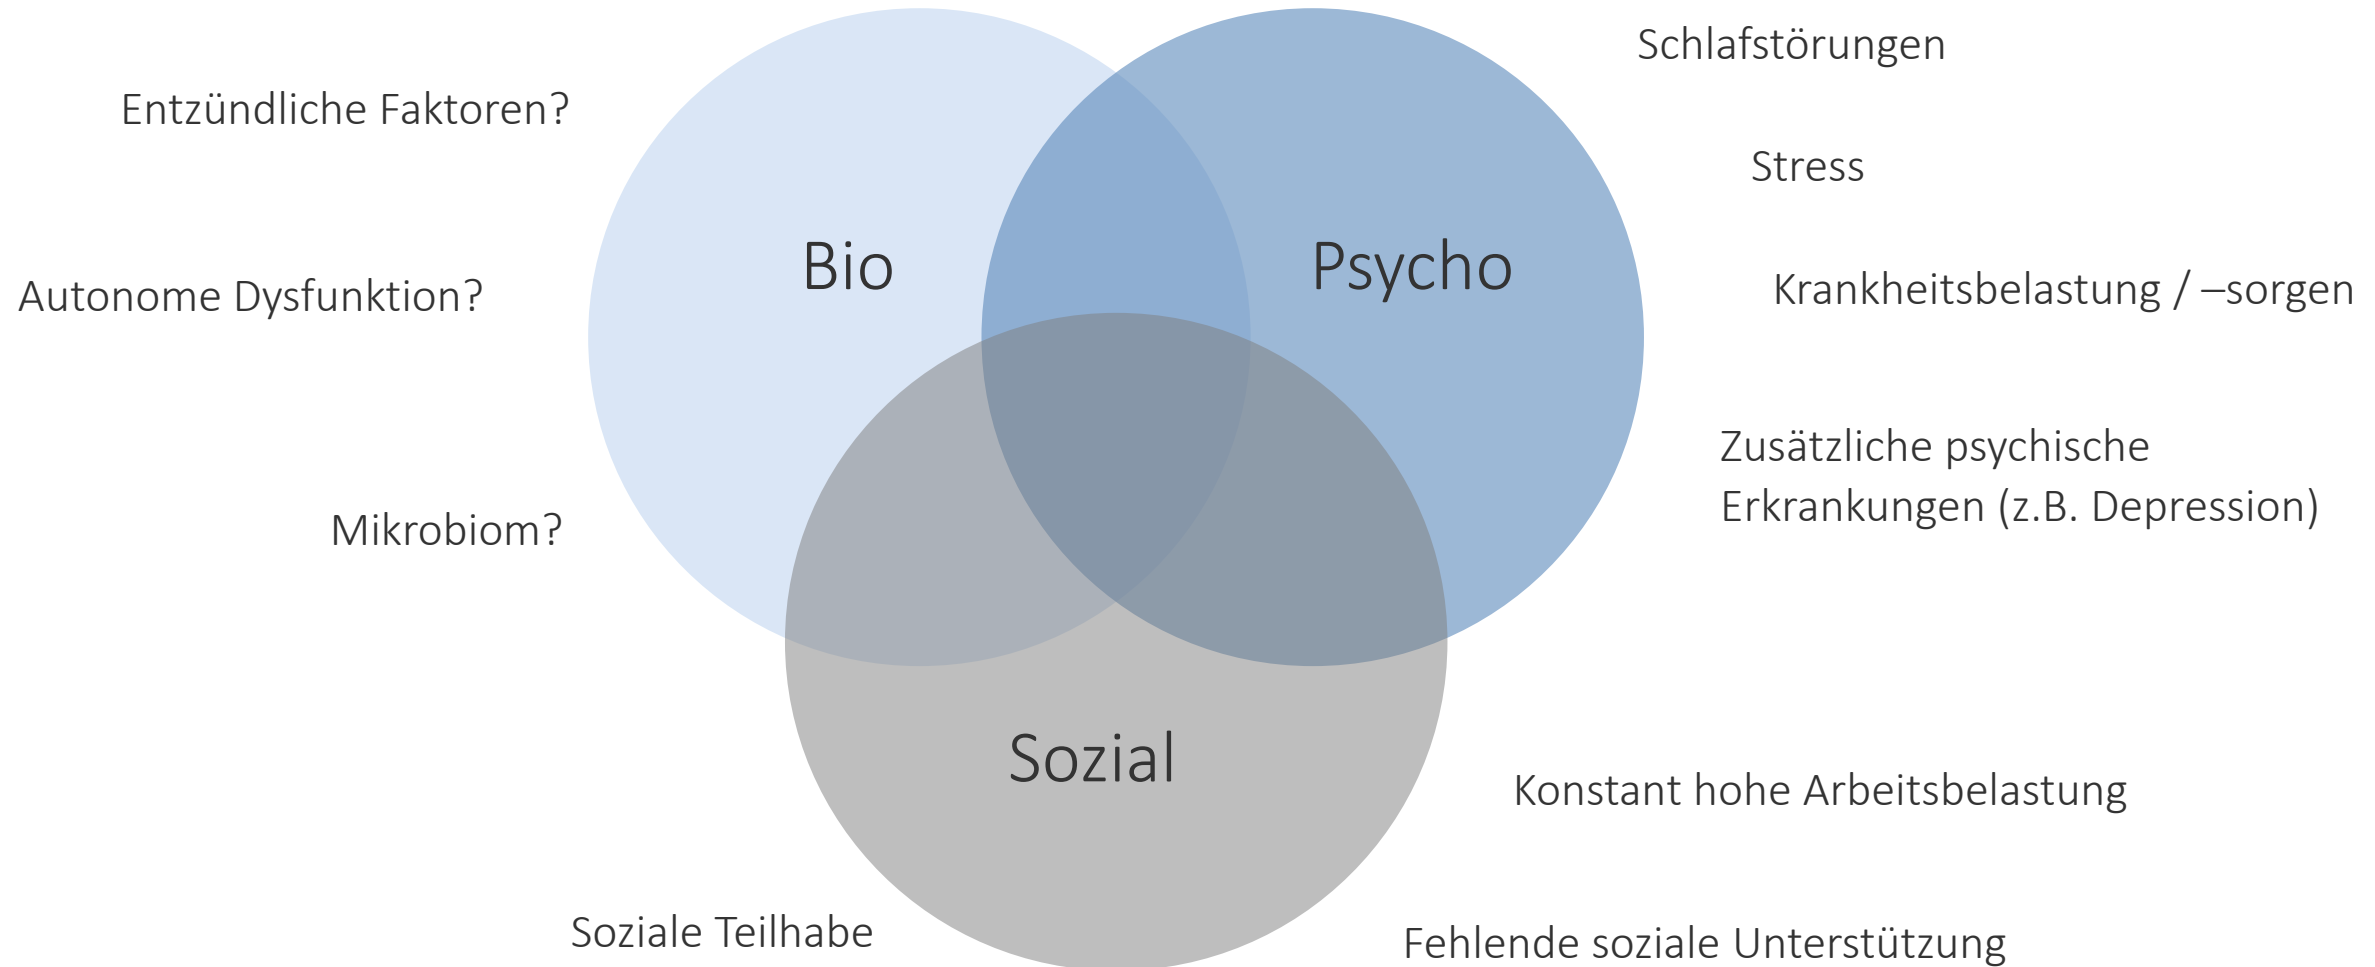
Entzündliche Faktoren?

Autonome Dysfunktion?

Mikrobiom?

Bio

Psycho

Sozial

Schlafstörungen

Stress

Krankheitsbelastung / –sorgen

Zusätzliche psychische Erkrankungen (z.B. Depression)

Konstant hohe Arbeitsbelastung

Soziale Teilhabe

Fehlende soziale Unterstützung